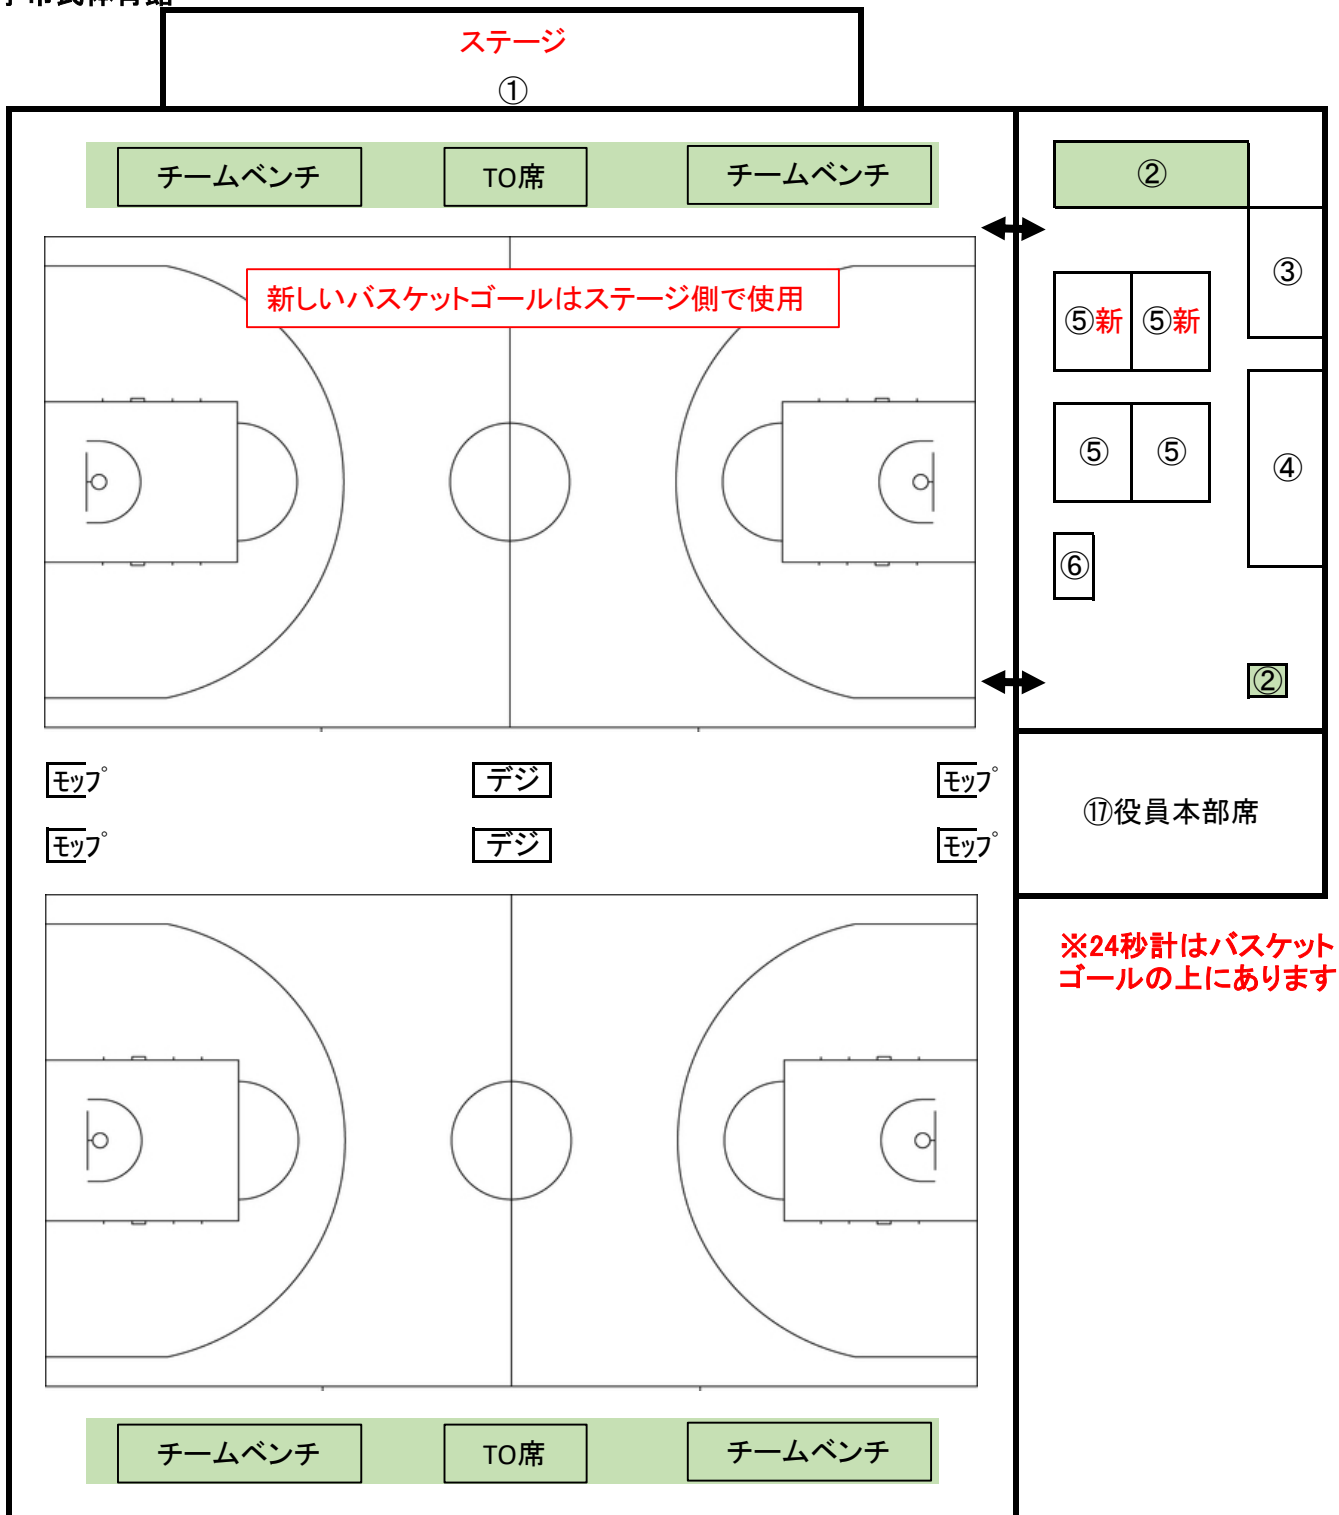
ステージ
①

チームベンチ
TO席
チームベンチ

②
③
⑤新 ⑤新
⑤ ⑤
④
⑥
②

新しいバスケットゴールはステージ側で使用

ﾓｯﾌﾟ
デジ
ﾓｯﾌﾟ
ﾓｯﾌﾟ
デジ
ﾓｯﾌﾟ

⑰役員本部席

※24秒計はバスケットゴールの上にあります

チームベンチ
TO席
チームベンチ